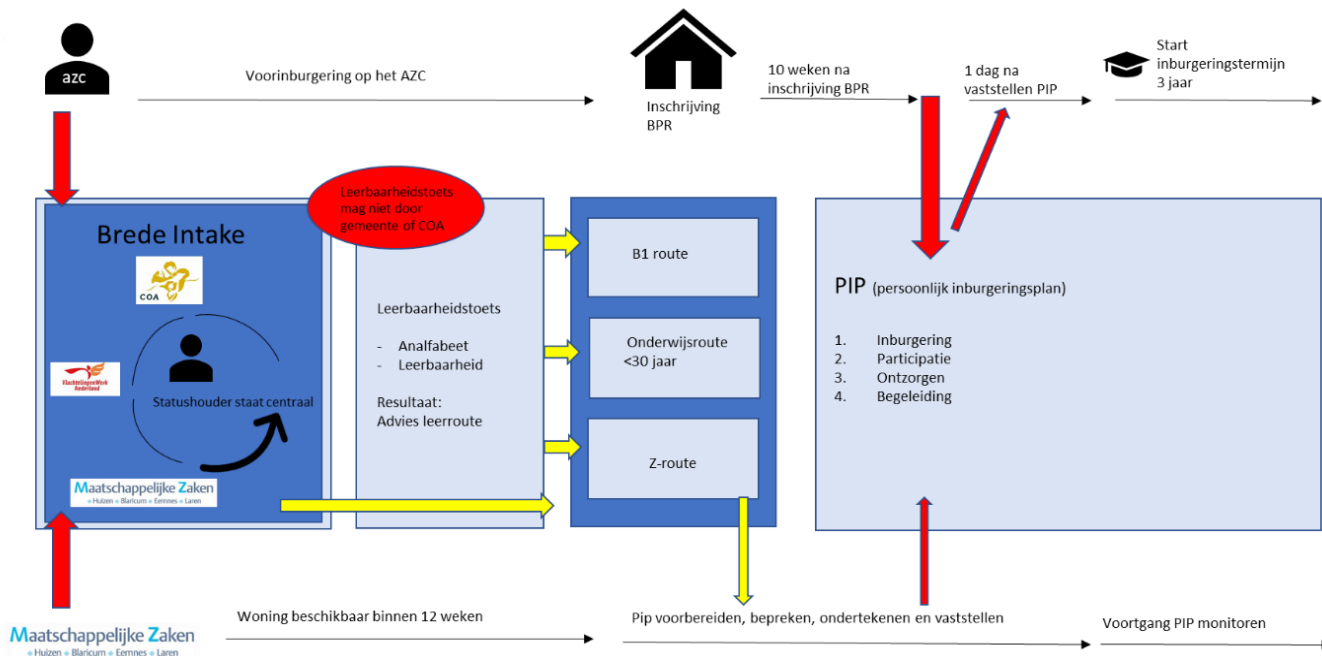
azc

Voorinburgering op het AZC

Inschrijving BPR

10 weken na inschrijving BPR

1 dag na vaststellen PIP

Start inburgeringstermijn 3 jaar

Leerbaarheidstoets mag niet door gemeente of COA

Brede Intake

COA

VluchtelingenWerk Nederland

Statushouder staat centraal

Maatschappelijke Zaken
Huizen Blaricum Eemnes Laren

Leerbaarheidstoets

- Analfabeet
- Leerbaarheid

Resultaat:
Advies leerroute

B1 route

Onderwijsroute <30 jaar

Z-route

PIP (persoonlijk inburgeringsplan)

1. Inburgering
2. Participatie
3. Ontzorgen
4. Begeleiding

Maatschappelijke Zaken
Huizen Blaricum Eemnes Laren

Woning beschikbaar binnen 12 weken

Pip voorbereiden, bepreken, ondertekenen en vaststellen

Voortgang PIP monitoren